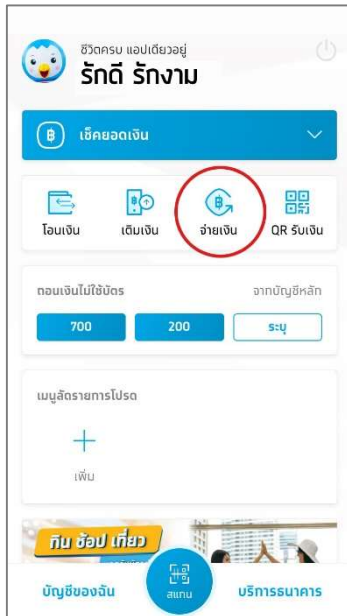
ชีวิตครบ แอปเดียวอยู่
รักดี รักงาม

เช็คยอดเงิน

โอนเงิน
เติมเงิน
จ่ายเงิน
QR รับเงิน

ถอนเงินไม่ใช้บัตร
จากบัญชีหลัก
700
200
ระบุ

เมนูลัดรายการโปรด
เพิ่ม

กิน ช้อป เที่ยว

บัญชีของฉัน
สแกน
บริการธนาคาร